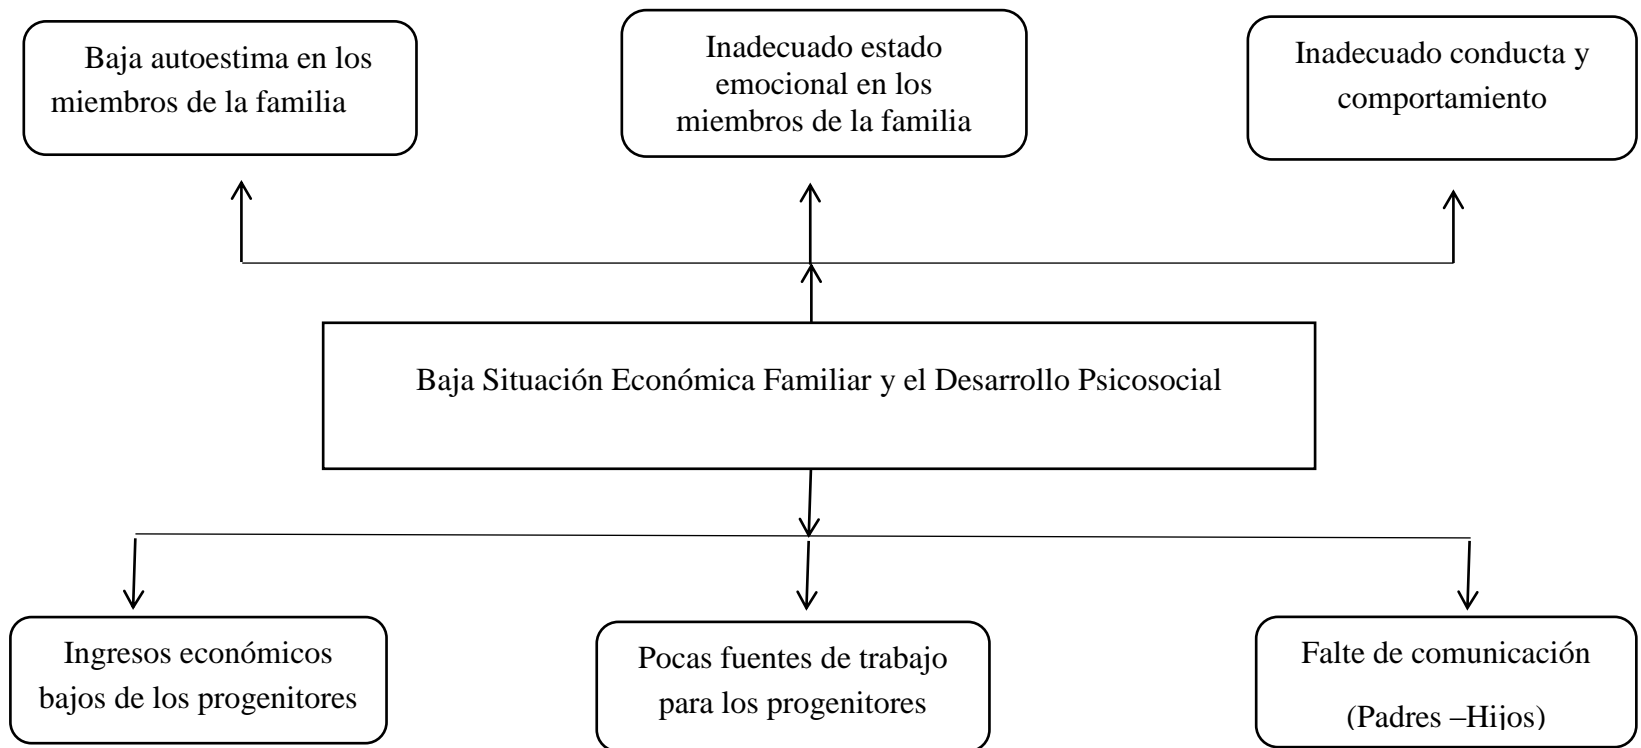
Baja autoestima en los miembros de la familia

Inadecuado estado emocional en los miembros de la familia

Inadecuado conducta y comportamiento

Baja Situación Económica Familiar y el Desarrollo Psicosocial

Ingresos económicos bajos de los progenitores

Pocas fuentes de trabajo para los progenitores

Falte de comunicación

(Padres –Hijos)